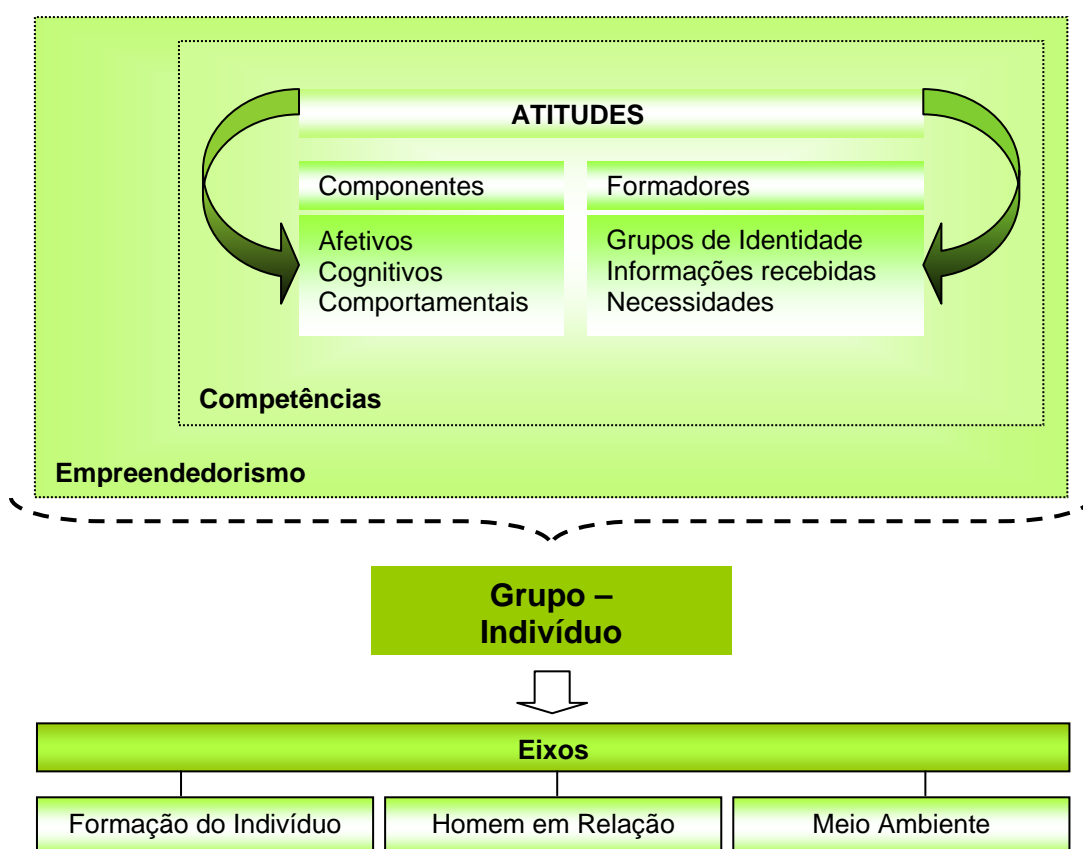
ATITUDES

Componentes

Afetivos
Cognitivos
Comportamentais

Formadores

Grupos de Identidade
Informações recebidas
Necessidades

Competências

Empreendedorismo

Grupo – Indivíduo

Eixos

Formação do Indivíduo

Homem em Relação

Meio Ambiente